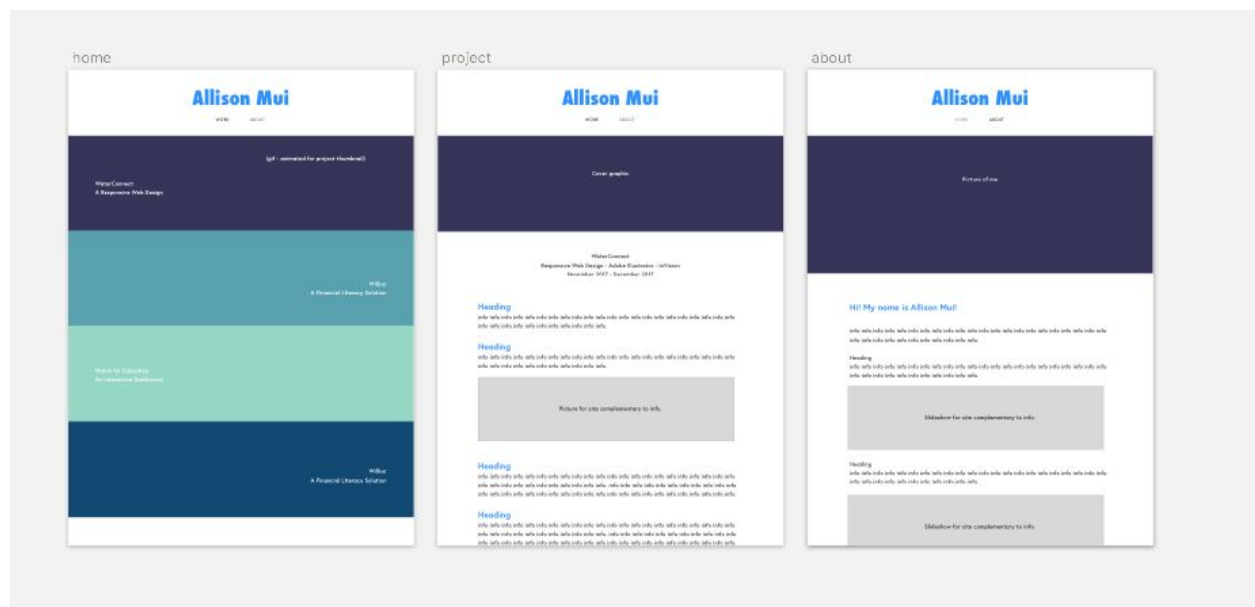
home

Allison Mui

WORK ABOUT

(gif - animated for project thumbnail)

WaterConnect
A Responsive Web Design

Wilbur
A Financial Literacy Solution

Match for Education
An Interactive Dashboard

Wilbur
A Financial Literacy Solution

project

Allison Mui

WORK ABOUT

Cover graphic

WaterConnect
Responsive Web Design - Adobe Illustrator - InVision
November 2017 - December 2017

Heading
info info info info info info info info info info info info info info info info info info info info info info info info info info info info info info info info info.

Heading
info info info info info info info info info info info info info info info info info info info info info info info info info info info info info info info info info.

Picture for site complementary to info.

Heading
info info info info info info info info info info info info info info info info info info info info info info info info info info info info info info info info info info info info info info info info info info info info info info info info info info info info.

Heading
info info info info info info info info info info info info info info info info info info info info info info info info info info info info info info info info info info info info info info info info info info info info info info info info info info info info.

about

Allison Mui

WORK ABOUT

Picture of me

Hi! My name is Allison Mui!

info info info info info info info info info info info info info info info info info info info info info info info info info info info info info info info info info info.

Heading
info info info info info info info info info info info info info info info info info info info info info info info info info info info info info info info info info info.

Slideshow for site complementary to info.

Heading
info info info info info info info info info info info info info info info info.

Slideshow for site complementary to info.